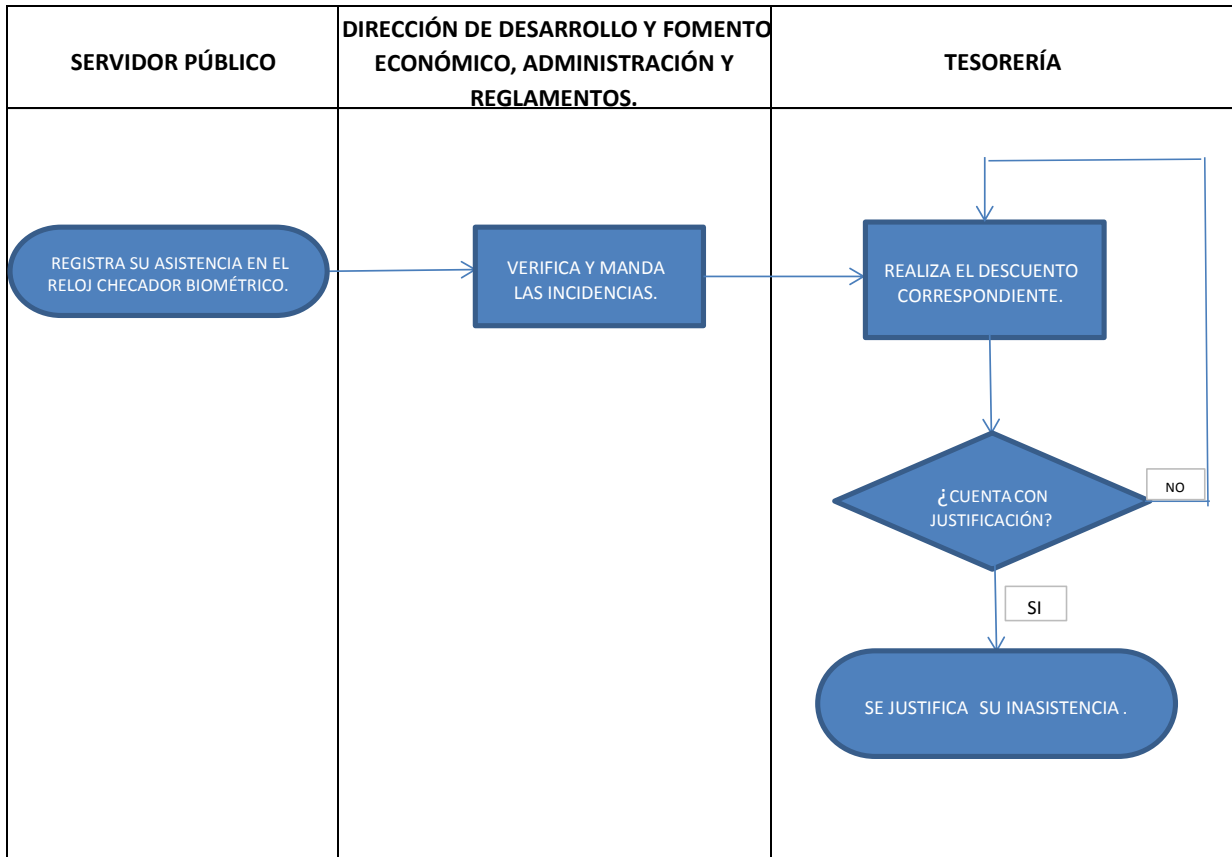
| SERVIDOR PÚBLICO | DIRECCIÓN DE DESARROLLO Y FOMENTO ECONÓMICO, ADMINISTRACIÓN Y REGLAMENTOS. | TESORERÍA |
|---|---|---|
| REGISTRA SU ASISTENCIA EN EL RELOJ CHECADOR BIOMÉTRICO. | VERIFICA Y MANDA LAS INCIDENCIAS. | REALIZA EL DESCUENTO CORRESPONDIENTE. |

¿CUENTA CON JUSTIFICACIÓN?

NO

SI

SE JUSTIFICA SU INASISTENCIA .